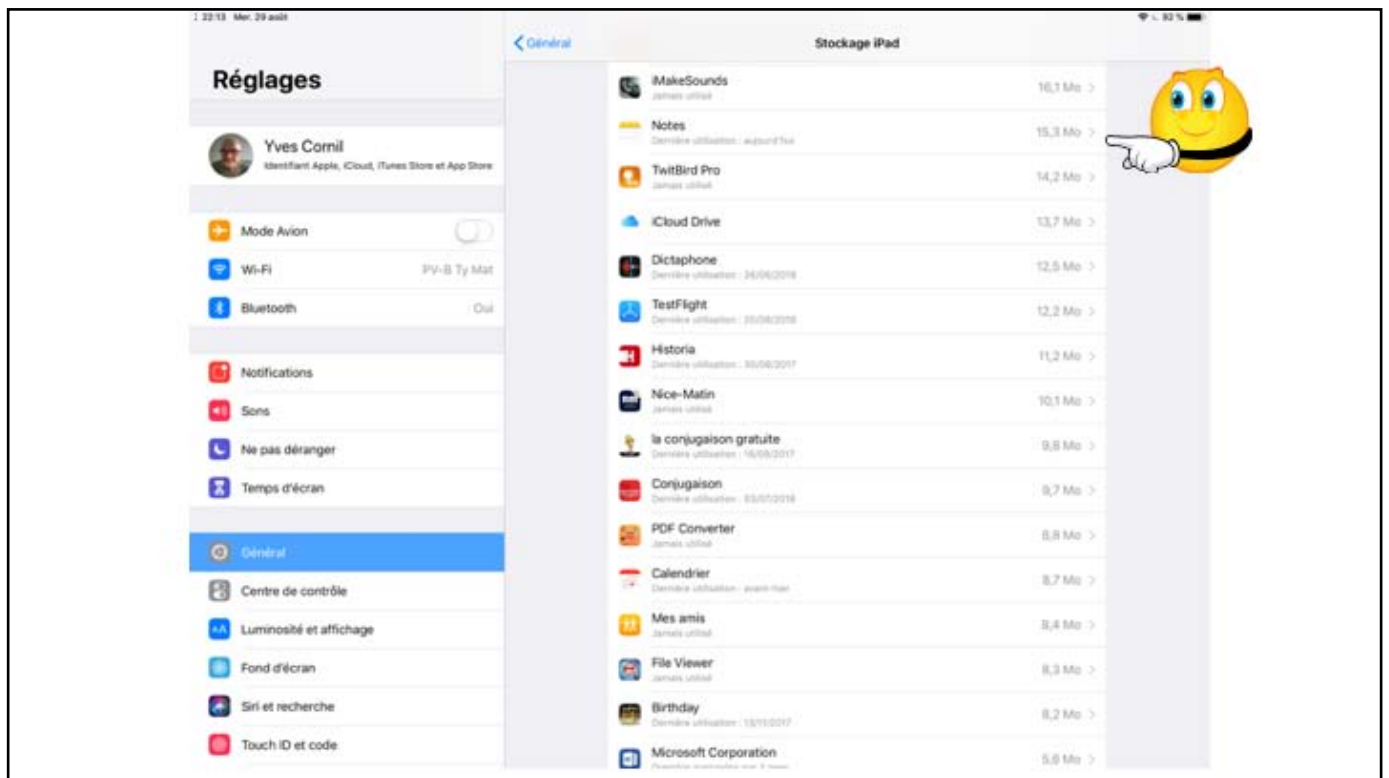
22:13 Mer. 29 août

93 %

Réglages

Yves Cornil
Identifiant Apple, iCloud, iTunes Store et App Store

Mode Avion

Wi-Fi PV-B Ty Mat

Bluetooth Oui

Notifications

Sons

Ne pas déranger

Temps d'écran

Général

Centre de contrôle

Luminosité et affichage

Fond d'écran

Siri et recherche

Touch ID et code

< Général

Stockage iPad

iMakeSounds
Jamais utilisé
16,1 Mo >

Notes
Dernière utilisation : aujourd'hui
15,3 Mo >

TwitBird Pro
Jamais utilisé
14,2 Mo >

iCloud Drive
13,7 Mo >

Dictaphone
Dernière utilisation : 26/06/2018
12,5 Mo >

TestFlight
Dernière utilisation : 20/08/2018
12,2 Mo >

Historia
Dernière utilisation : 30/08/2017
11,2 Mo >

Nice-Matin
Jamais utilisé
10,1 Mo >

la conjugaison gratuite
Dernière utilisation : 16/09/2017
9,8 Mo >

Conjugaison
Dernière utilisation : 03/07/2018
9,7 Mo >

PDF Converter
Jamais utilisé
8,8 Mo >

Calendrier
Dernière utilisation : avant-hier
8,7 Mo >

Mes amis
Jamais utilisé
8,4 Mo >

File Viewer
Jamais utilisé
8,3 Mo >

Birthday
Dernière utilisation : 13/11/2017
8,2 Mo >

Microsoft Corporation
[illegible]
5,6 Mo >